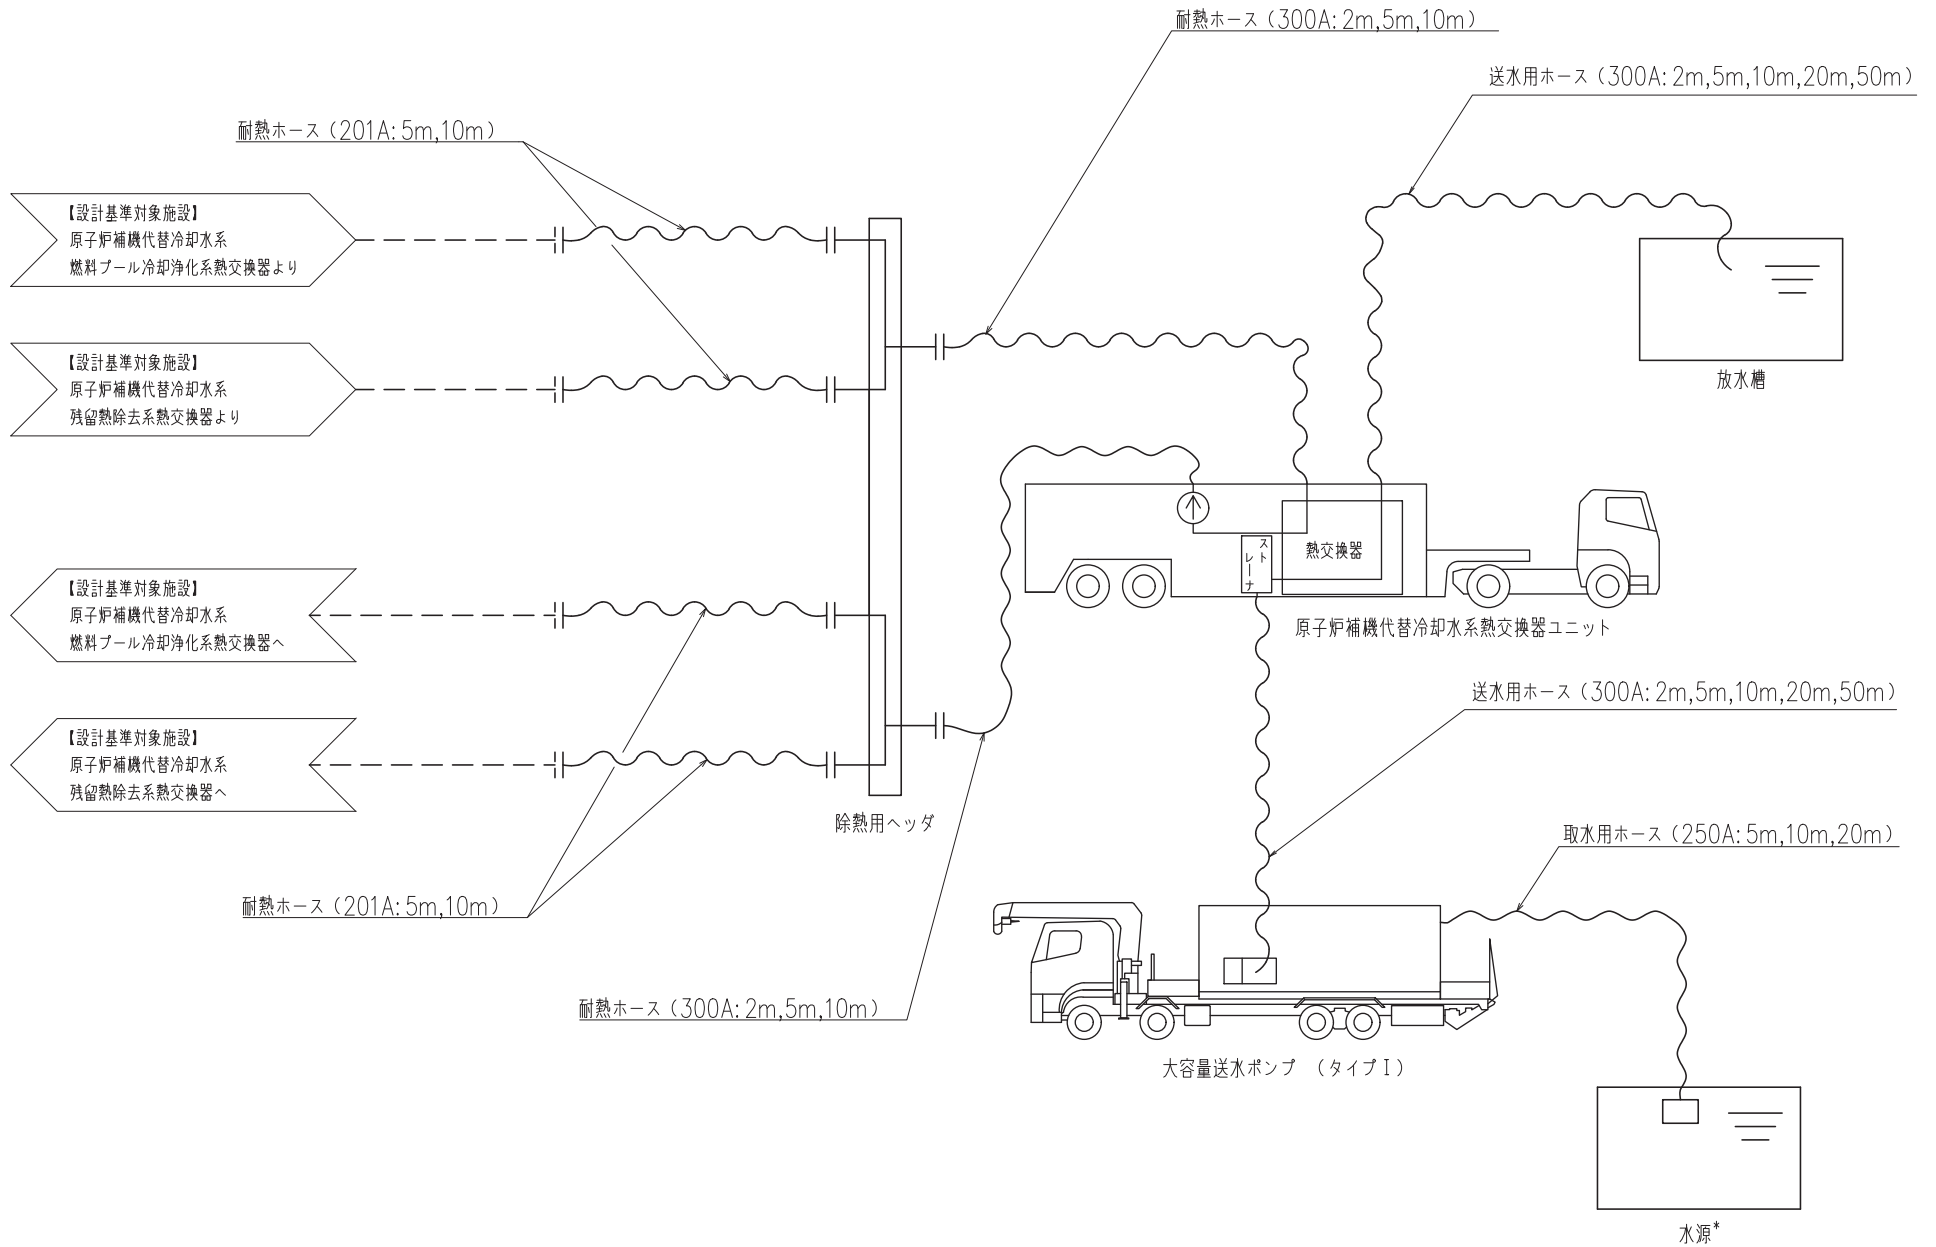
耐熱ホース（300A: 2m,5m,10m）

送水用ホース（300A: 2m,5m,10m,20m,50m）

耐熱ホース（201A: 5m,10m）

【設計基準対象施設】
原子炉補機代替冷却水系
燃料プール冷却浄化系熱交換器より

【設計基準対象施設】
原子炉補機代替冷却水系
残留熱除去系熱交換器より

放水槽

ストレーナ

熱交換器

【設計基準対象施設】
原子炉補機代替冷却水系
燃料プール冷却浄化系熱交換器へ

原子炉補機代替冷却水系熱交換器ユニット

送水用ホース（300A: 2m,5m,10m,20m,50m）

【設計基準対象施設】
原子炉補機代替冷却水系
残留熱除去系熱交換器へ

除熱用ヘッダ

取水用ホース（250A: 5m,10m,20m）

耐熱ホース（201A: 5m,10m）

耐熱ホース（300A: 2m,5m,10m）

大容量送水ポンプ （タイプI）

水源*